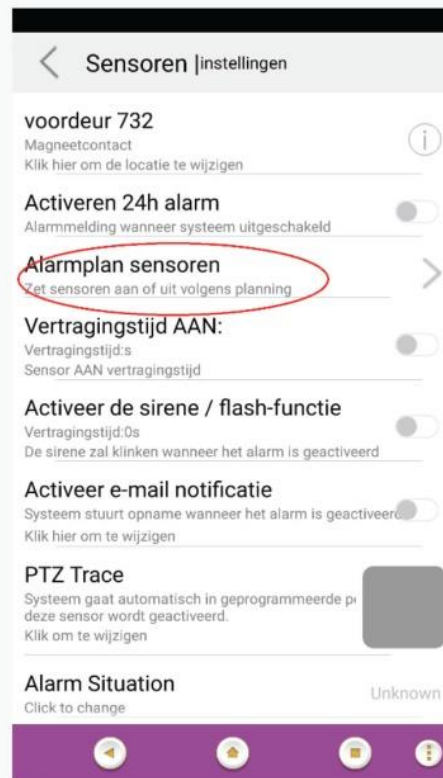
Sensoren |instellingen

voordeur 732
Magneetcontact
Klik hier om de locatie te wijzigen

Activeren 24h alarm
Alarmmelding wanneer systeem uitgeschakeld

Alarmplan sensoren
Zet sensoren aan of uit volgens planning

Vertragingstijd AAN:
Vertragingstijd:s
Sensor AAN vertragingstijd

Activeer de sirene / flash-functie
Vertragingstijd:0s
De sirene zal klinken wanneer het alarm is geactiveerd

Activeer e-mail notificatie
Systeem stuurt opname wanneer het alarm is geactiveerd
Klik hier om te wijzigen

PTZ Trace
Systeem gaat automatisch in geprogrammeerde p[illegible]
deze sensor wordt geactiveerd.
Klik om te wijzigen

Alarm Situation
Click to change
Unknown